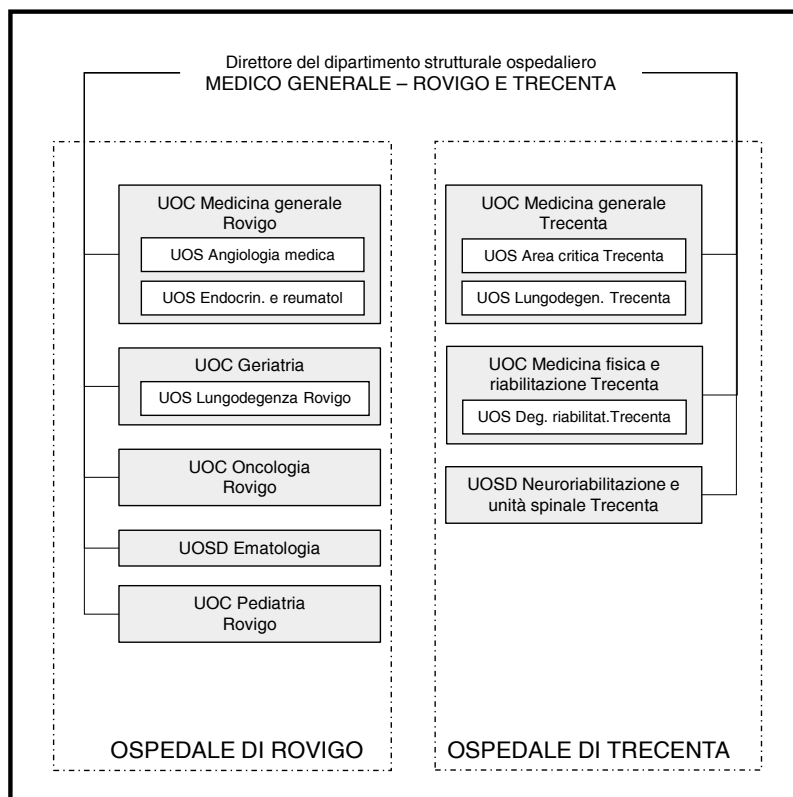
Direttore del dipartimento strutturale ospedaliero
MEDICO GENERALE – ROVIGO E TRECENTA

UOC Medicina generale Rovigo

UOS Angiologia medica

UOS Endocrin. e reumatol

UOC Geriatria

UOS Lungodegenza Rovigo

UOC Oncologia Rovigo

UOSD Ematologia

UOC Pediatria Rovigo

OSPEDALE DI ROVIGO

UOC Medicina generale Trecenta

UOS Area critica Trecenta

UOS Lungodegen. Trecenta

UOC Medicina fisica e riabilitazione Trecenta

UOS Deg. riabilitat.Trecenta

UOSD Neuroriabilitazione e unità spinale Trecenta

OSPEDALE DI TRECENTA